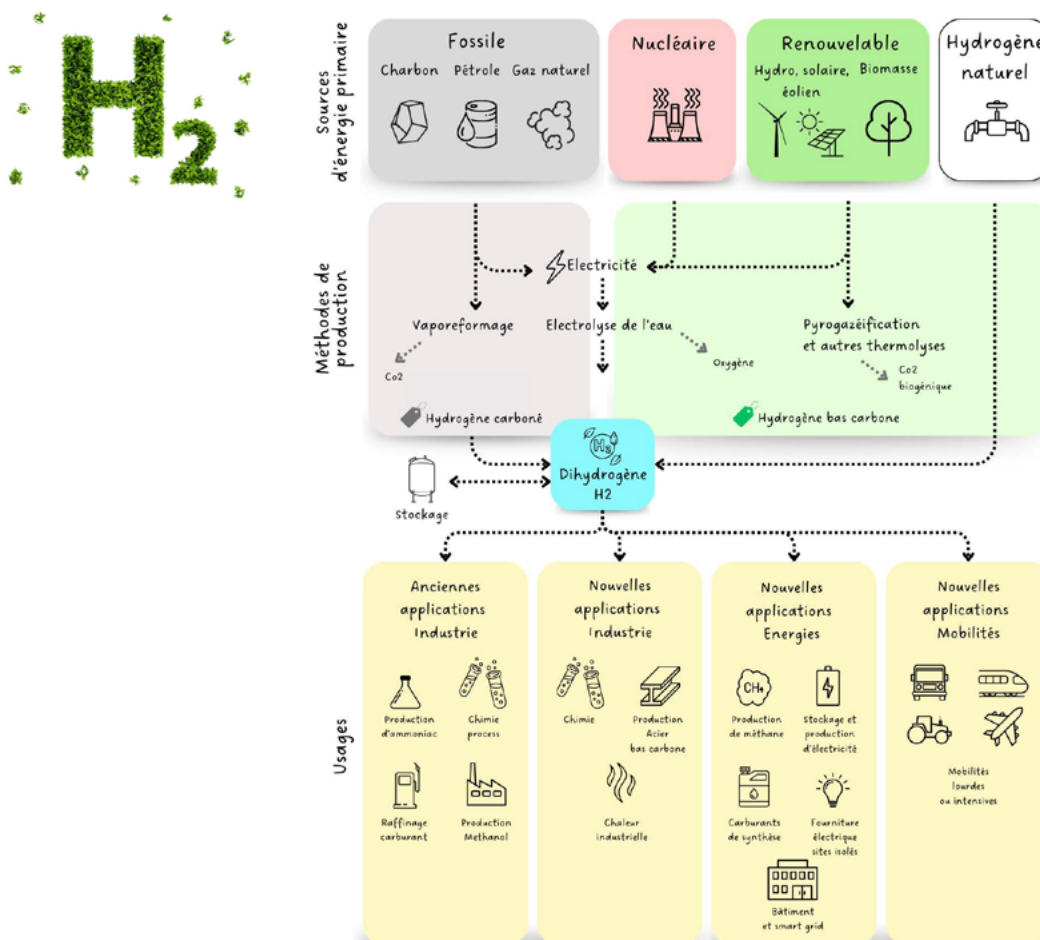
H2

Sources d'énergie primaire

Fossile
Charbon Pétrole Gaz naturel

Nucléaire

Renouvelable
Hydro, solaire, éolien Biomasse

Hydrogène naturel

Méthodes de production

Electricité

Vaporeformage
Co2

Electrolyse de l'eau
Oxygène

Pyrogazéification et autres thermolyses
Co2 biogénique

Hydrogène carboné

Hydrogène bas carbone

$H_2$
Dihydrogène H2

Stockage

Usages

Anciennes applications Industrie
Production d'ammoniac
Chimie process
Raffinage carburant
Production Methanol

Nouvelles applications Industrie
Chimie
Production Acier bas carbone
Chaleur industrielle

Nouvelles applications Energies
$CH_4$
Production de méthane
Stockage et production d'électricité
Carburants de synthèse
Fourniture électrique sites isolés
Bâtiment et smart grid

Nouvelles applications Mobilités
Mobilités lourdes ou intensives